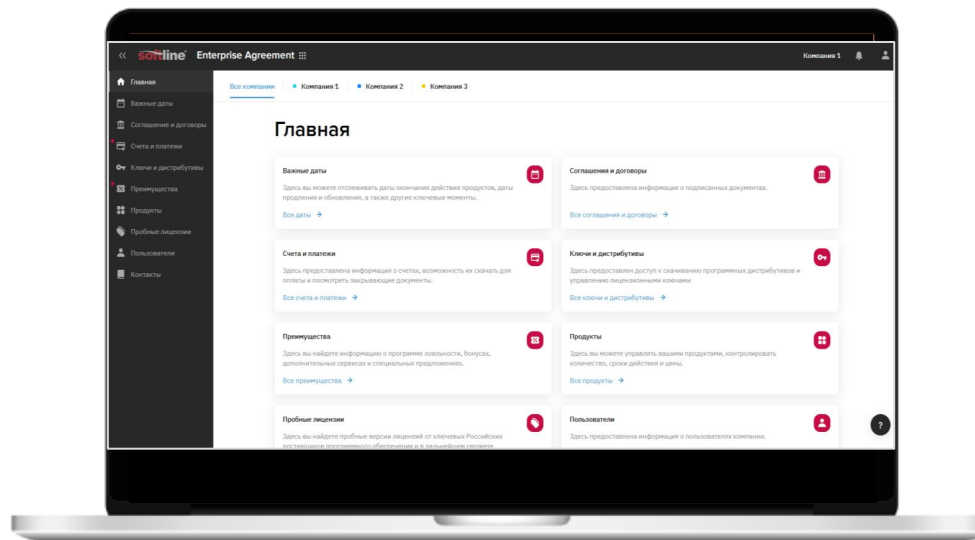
« softline Enterprise Agreement

Компания 1

Главная
Важные даты
Соглашение и договоры
Счета и платежи
Ключи и дистрибутивы
Преимущества
Продукты
Пробные лицензии
Пользователи
Контакты

Все компании | Компания 1 | Компания 2 | Компания 3

Главная

Важные даты
Здесь вы можете отслеживать даты окончания действия продуктов, даты продления и обновления, а также другие ключевые моменты.
Все даты →

Соглашения и договоры
Здесь предоставлена информация о подписанных документах.
Все соглашения и договоры →

Счета и платежи
Здесь предоставлена информация о счетах, возможность их скачать для оплаты и посмотреть закрывающие документы.
Все счета и платежи →

Ключи и дистрибутивы
Здесь предоставлен доступ к скачиванию программных дистрибутивов и управлению лицензионными ключами
Все ключи и дистрибутивы →

Преимущества
Здесь вы найдете информацию о программе лояльности, бонусах, дополнительных сервисах и специальных предложениях.
Все преимущества →

Продукты
Здесь вы можете управлять вашими продуктами, контролировать количество, сроки действия и цены.
Все продукты →

Пробные лицензии
Здесь вы найдете пробные версии лицензий от ключевых Российских поставщиков программного обеспечения и в дальнейшем сможете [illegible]

Пользователи
Здесь предоставлена информация о пользователях компании.

?